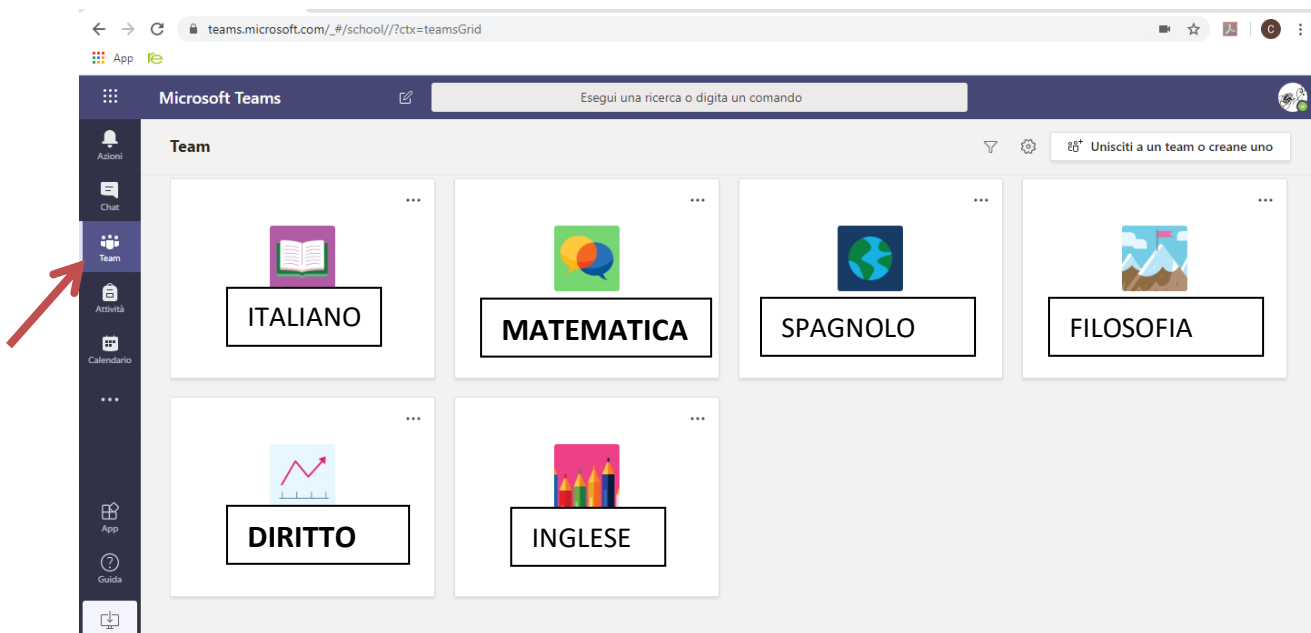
teams.microsoft.com/_#/school//?ctx=teamsGrid

App

Microsoft Teams

Esegui una ricerca o digita un comando

Azioni

Chat

Team

Attività

Calendario

...

App

Guida

Team

Unisciti a un team o creane uno

...
ITALIANO

...
MATEMATICA

...
SPAGNOLO

...
FILOSOFIA

...
DIRITTO

...
INGLESE